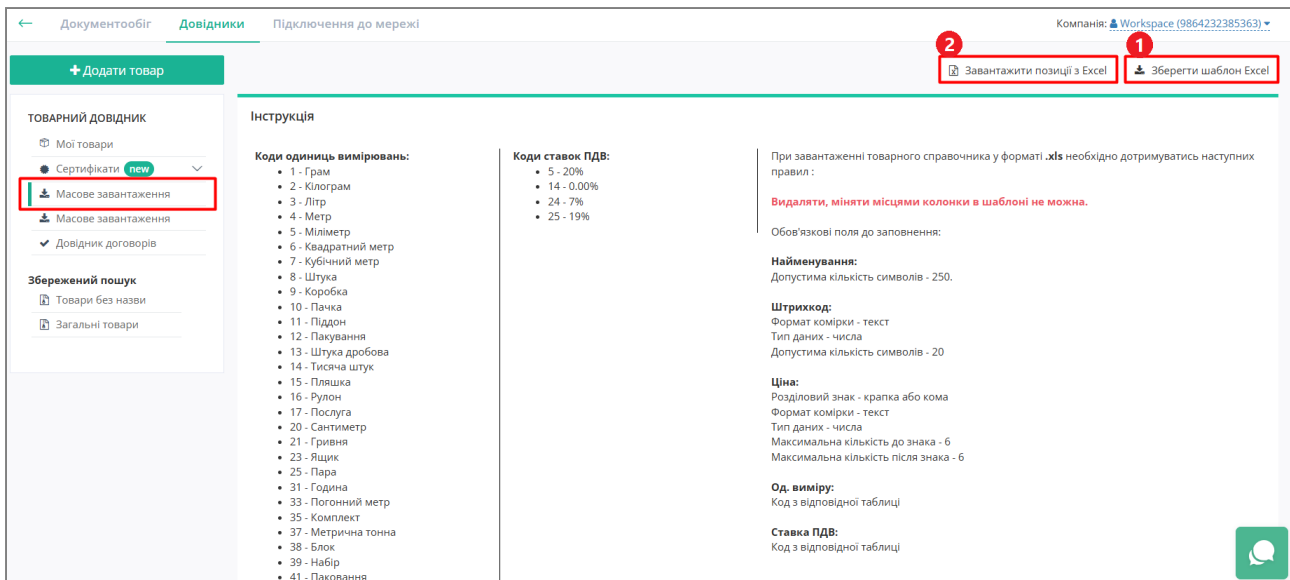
← Документообіг Довідники Підключення до мережі

Компанія: Workspace (9864232385363)

+ Додати товар

2 Завантажити позиції з Excel

1 Зберегти шаблон Excel

ТОВАРНИЙ ДОВІДНИК

Мої товари

Сертифікати new

Масове завантаження

Масове завантаження

Довідник договорів

Збережений пошук

Товари без назви

Загальні товари

Інструкція

Коди одиниць вимірювань:
- 1 - Грам
- 2 - Кілограм
- 3 - Літр
- 4 - Метр
- 5 - Міліметр
- 6 - Квадратний метр
- 7 - Кубічний метр
- 8 - Штука
- 9 - Коробка
- 10 - Пачка
- 11 - Піддон
- 12 - Пакування
- 13 - Штука дробова
- 14 - Тисяча штук
- 15 - Пляшка
- 16 - Рулон
- 17 - Послуга
- 20 - Сантиметр
- 21 - Гривня
- 23 - Ящик
- 25 - Пара
- 31 - Година
- 33 - Погонний метр
- 35 - Комплект
- 37 - Метрична тонна
- 38 - Блок
- 39 - Набір
- 41 - Паковання

Коди ставок ПДВ:
- 5 - 20%
- 14 - 0.00%
- 24 - 7%
- 25 - 19%

При завантаженні товарного справочника у форматі .xls необхідно дотримуватись наступних правил :

Видаляти, міняти місцями колонки в шаблоні не можна.

Обов'язкові поля до заповнення:

Найменування:
Допустима кількість символів - 250.

Штрихкод:
Формат комірки - текст
Тип даних - числа
Допустима кількість символів - 20

Ціна:
Розділовий знак - крапка або кома
Формат комірки - текст
Тип даних - числа
Максимальна кількість до знака - 6
Максимальна кількість після знака - 6

Од. виміру:
Код з відповідної таблиці

Ставка ПДВ:
Код з відповідної таблиці